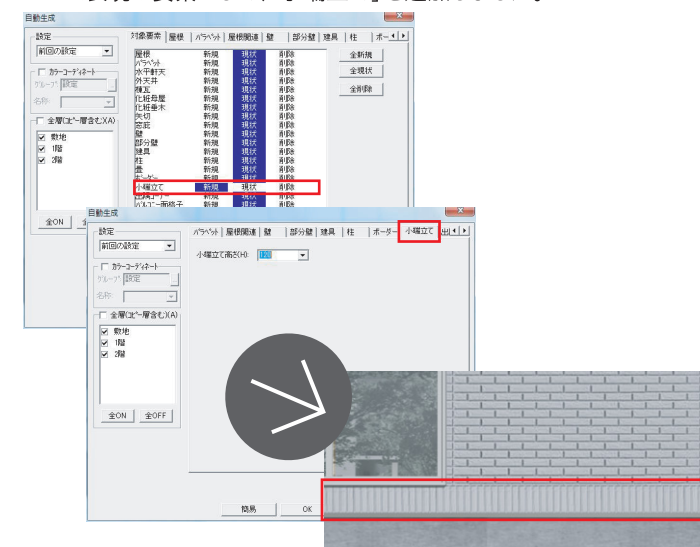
自動生成

設定
前回の設定
カラーコーディネート
グループ 設定
名称
全層(コピー層含む)(A)
敷地
1階
2階
全ON

対象要素 屋根 パラペット 屋根関連 壁 部分壁 建具 ボー

| | | | |
|---|---|---|---|
| 屋根 | 新規 | 現状 | 削除 |
| パラペット | 新規 | 現状 | 削除 |
| 水平軒天 | 新規 | 現状 | 削除 |
| 外天井 | 新規 | 現状 | 削除 |
| 棟瓦 | 新規 | 現状 | 削除 |
| 化粧母屋 | 新規 | 現状 | 削除 |
| 化粧垂木 | 新規 | 現状 | 削除 |
| 矢切 | 新規 | 現状 | 削除 |
| 空間 | 新規 | 現状 | 削除 |
| 壁 | 新規 | 現状 | 削除 |
| 部分壁 | 新規 | 現状 | 削除 |
| 建具 | 新規 | 現状 | 削除 |
| 柱 | 新規 | 現状 | 削除 |
| 畳 | 新規 | 現状 | 削除 |
| ボーダー | 新規 | 現状 | 削除 |
| 小幅立て | 新規 | 現状 | 削除 |

全新規
全現状
全削除

自動生成

設定
前回の設定
カラーコーディネート
グループ 設定
名称
全層(コピー層含む)(A)
敷地
1階
2階
全ON 全OFF

パラペット 屋根関連 壁 部分壁 建具 柱 ボーダー 小幅立て 出

小幅立て高さ(H): 120

簡易 OK